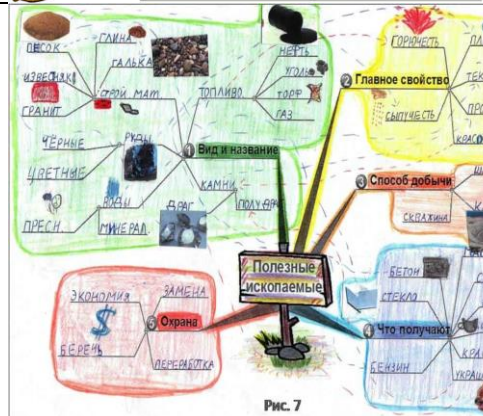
ПЕСОК
ГЛИНА
ГАЛЬКА
ИЗВЕСТНЯК
СТРОЙ. МАТ.
ГРАНИТ
НЕФТЬ
УГОЛЬ
ТОРФ
ГАЗ
ТОПЛИВО
ЧЁРНЫЕ
ЦВЕТНЫЕ
РУДЫ
1 Вид и название
КАМНИ
ПРЕСН.
ВОДЫ
МИНЕРАЛ.
ДРАГ.
ПОЛУДРАГ.
ГОРЮЧЕСТЬ
СЫПУЧЕСТЬ
2 Главное свойство
ТЕК
ПРО
КРАС
3 Способ добычи
СКВАЖИНА
Полезные ископаемые
ЭКОНОМИЯ
ЗАМЕНА
БЕРЕЧЬ
5 Охрана
ПЕРЕРАБОТКА
БЕТОН
СТЕКЛО
4 Что получают
БЕНЗИН
КРАС
УКРАШ
Рис. 7